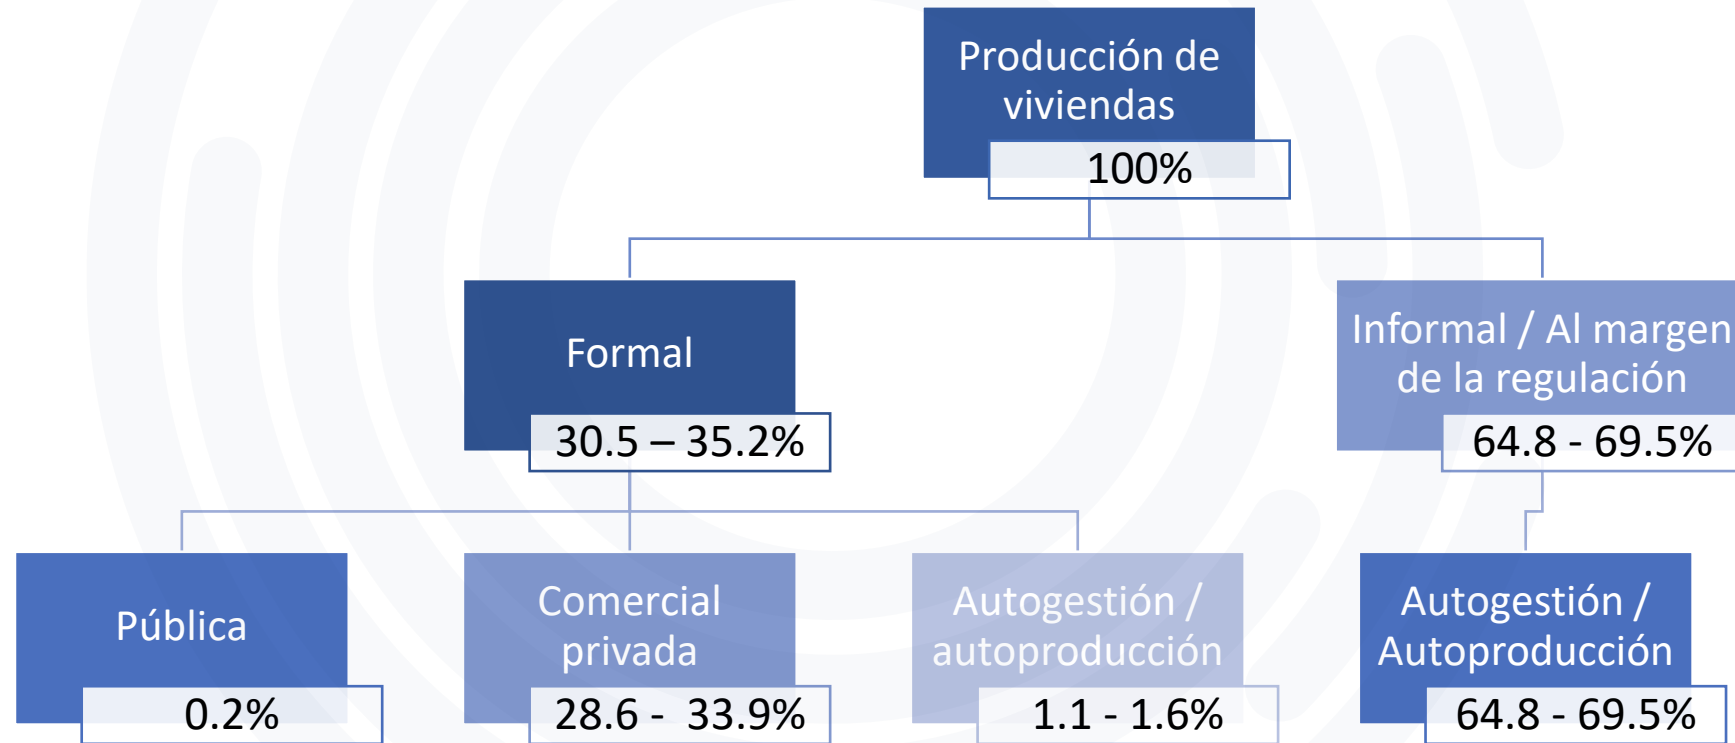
Producción de viviendas
100%

Formal
30.5 – 35.2%

Informal / Al margen de la regulación
64.8 - 69.5%

Pública
0.2%

Comercial privada
28.6 - 33.9%

Autogestión / autoproducción
1.1 - 1.6%

Autogestión / Autoproducción
64.8 - 69.5%